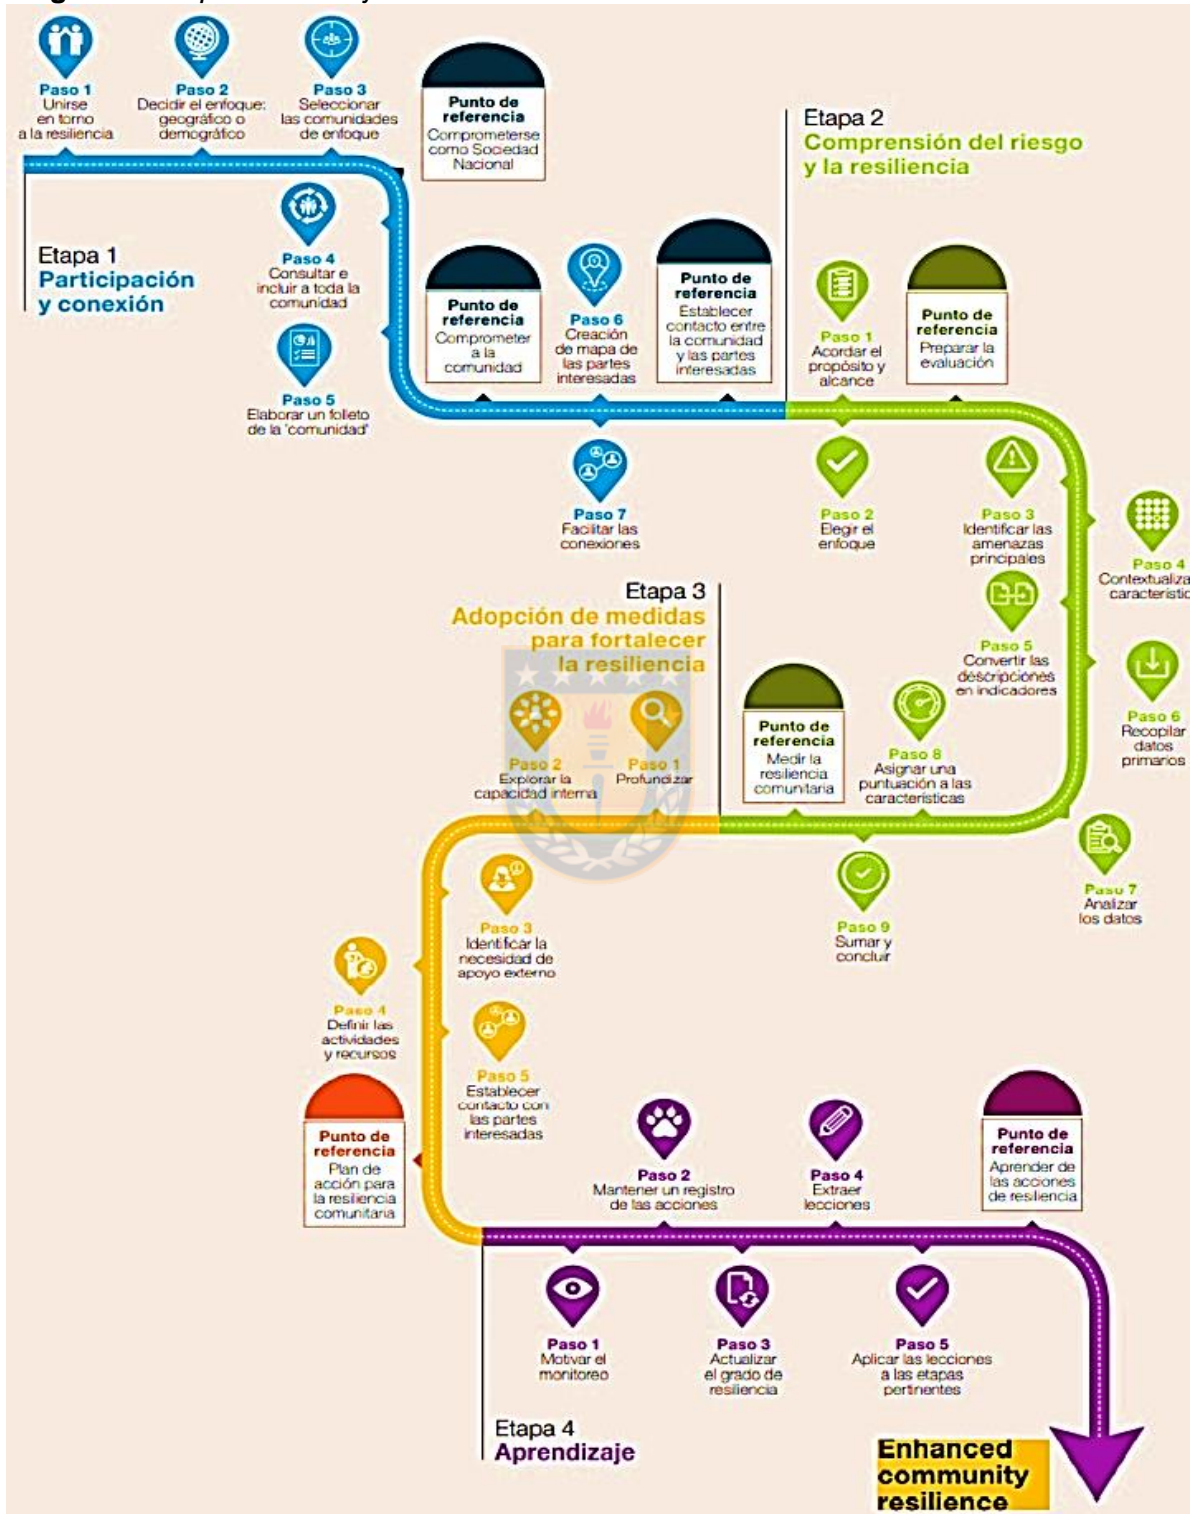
Paso 1
Unirse en torno a la resiliencia

Paso 2
Decidir el enfoque: geográfico o demográfico

Paso 3
Seleccionar las comunidades de enfoque

Punto de referencia
Comprometerse como Sociedad Nacional

Etapa 2
Comprensión del riesgo y la resiliencia

Etapa 1
Participación y conexión

Paso 4
Consultar e incluir a toda la comunidad

Paso 5
Elaborar un folleto de la 'comunidad'

Punto de referencia
Comprometer a la comunidad

Paso 6
Creación de mapa de las partes interesadas

Punto de referencia
Establecer contacto entre la comunidad y las partes interesadas

Paso 7
Facilitar las conexiones

Paso 1
Acordar el propósito y alcance

Punto de referencia
Preparar la evaluación

Paso 2
Elegir el enfoque

Paso 3
Identificar las amenazas principales

Paso 4
Contextualiza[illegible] característic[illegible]

Paso 5
Convertir las descripciones en indicadores

Paso 6
Recopilar datos primarios

Etapa 3
Adopción de medidas para fortalecer la resiliencia

Paso 2
Explorar la capacidad interna

Paso 1
Profundizar

Punto de referencia
Medir la resiliencia comunitaria

Paso 8
Asignar una puntuación a las características

Paso 7
Analizar los datos

Paso 9
Sumar y concluir

Paso 3
Identificar la necesidad de apoyo externo

Paso 4
Definir las actividades y recursos

Paso 5
Establecer contacto con las partes interesadas

Punto de referencia
Plan de acción para la resiliencia comunitaria

Paso 2
Mantener un registro de las acciones

Paso 4
Extraer lecciones

Punto de referencia
Aprender de las acciones de resiliencia

Paso 1
Motivar el monitoreo

Paso 3
Actualizar el grado de resiliencia

Paso 5
Aplicar las lecciones a las etapas pertinentes

Etapa 4
Aprendizaje

Enhanced community resilience